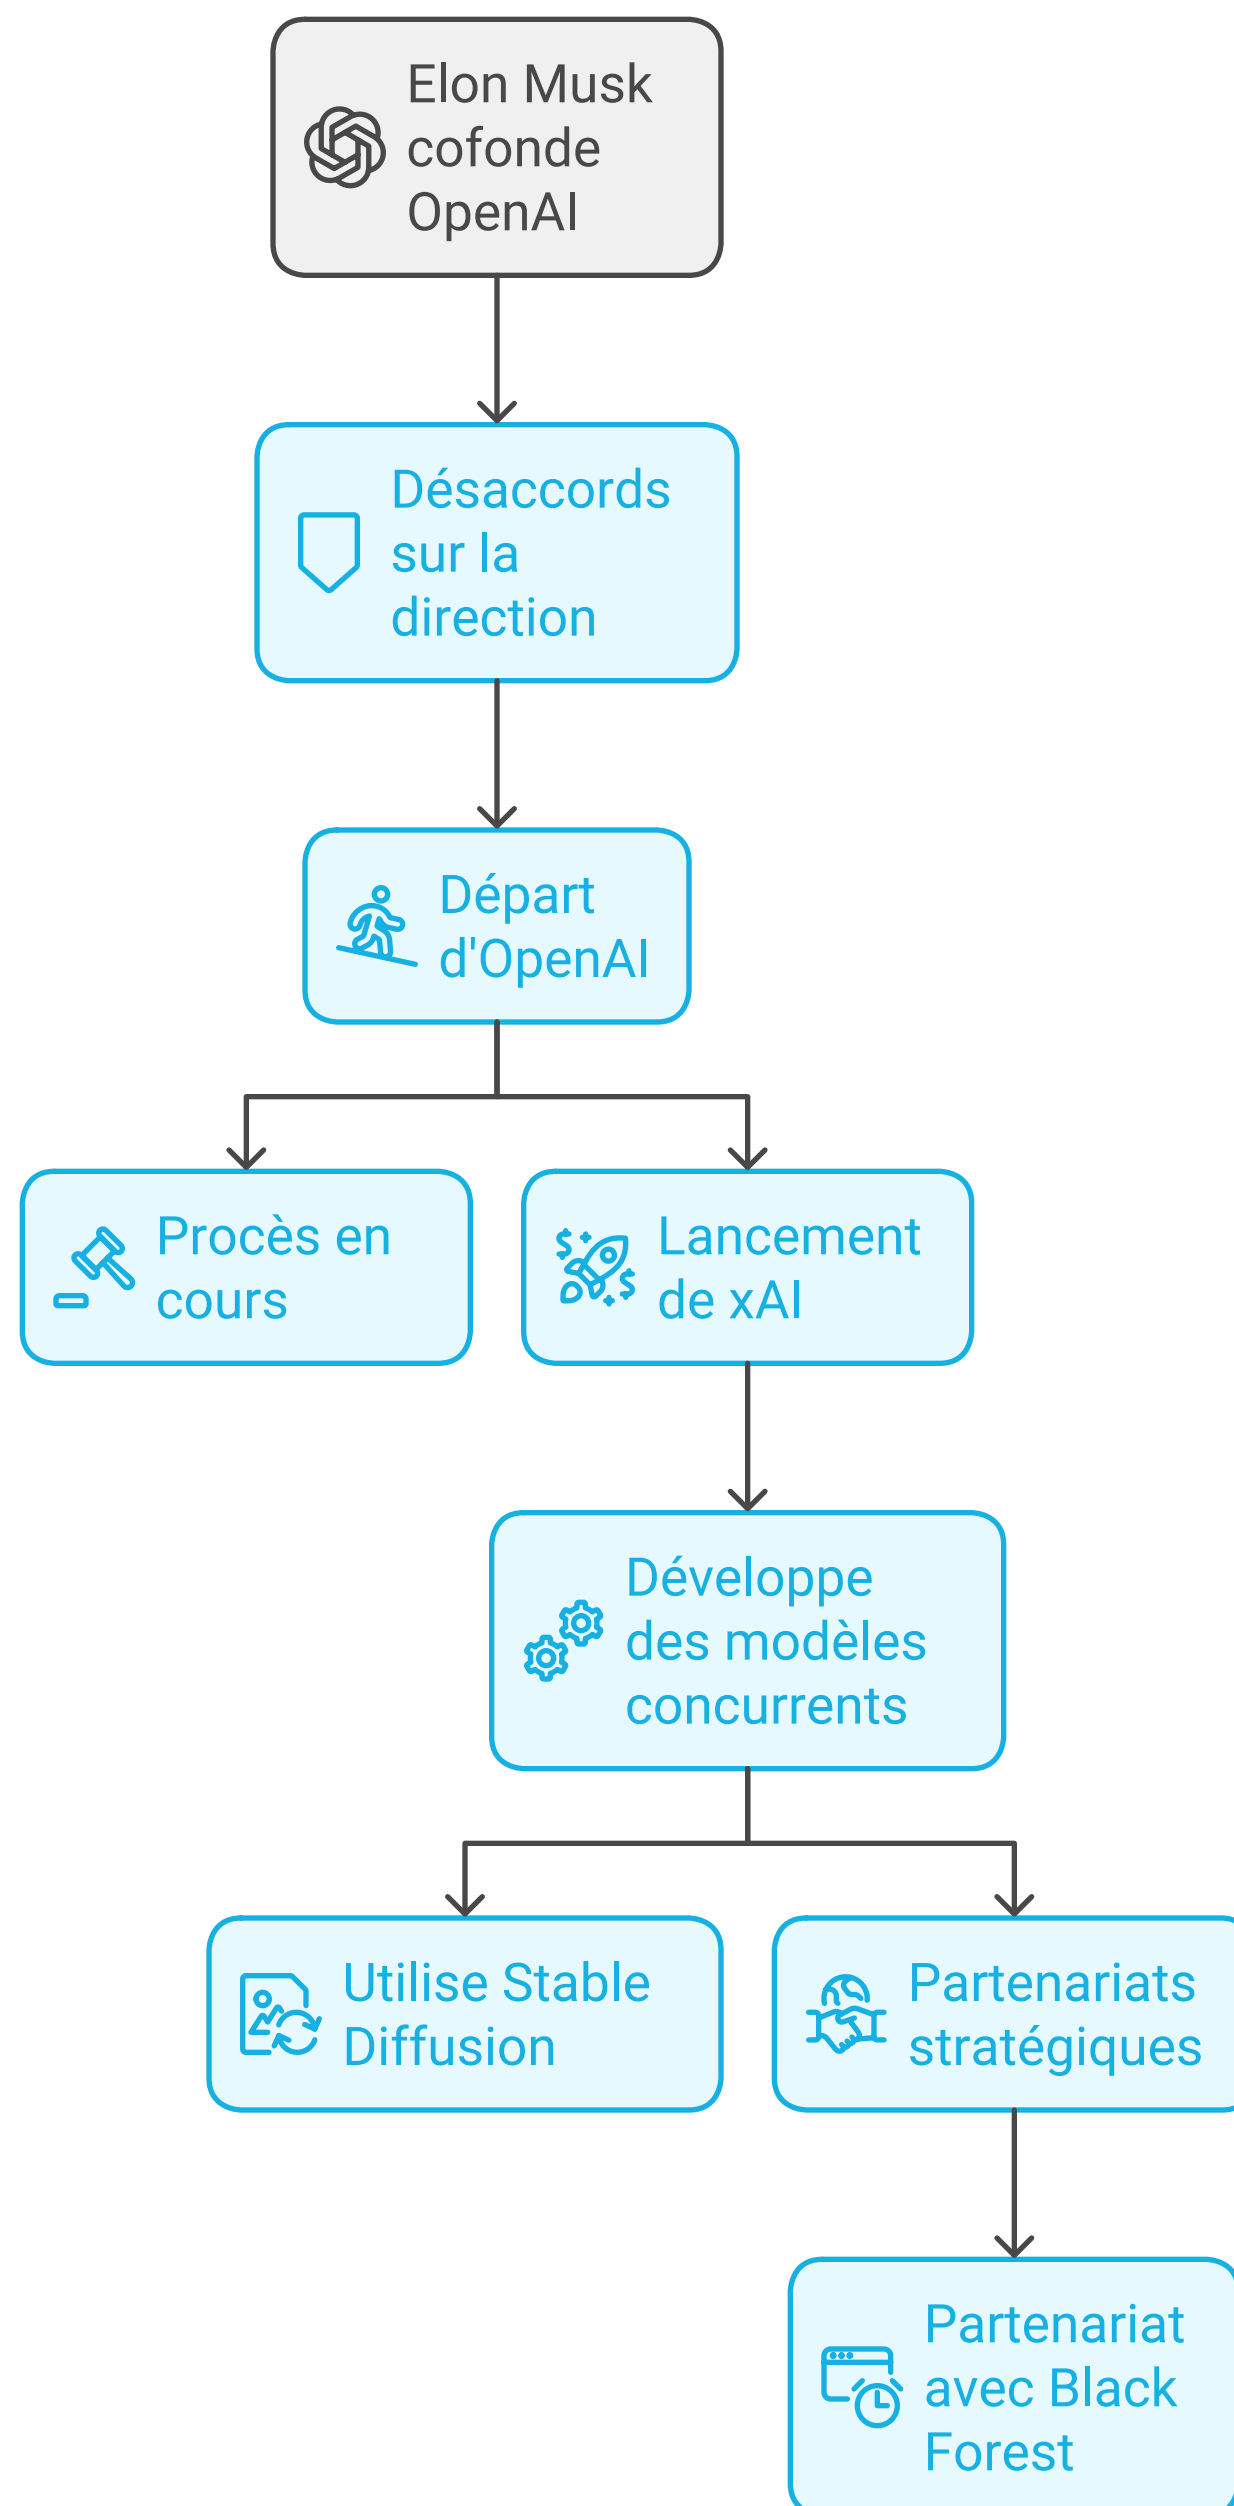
Elon Musk cofonde OpenAI

Désaccords sur la direction

Départ d'OpenAI

Procès en cours

Lancement de xAI

Développe des modèles concurrents

Utilise Stable Diffusion

Partenariats stratégiques

Partenariat avec Black Forest